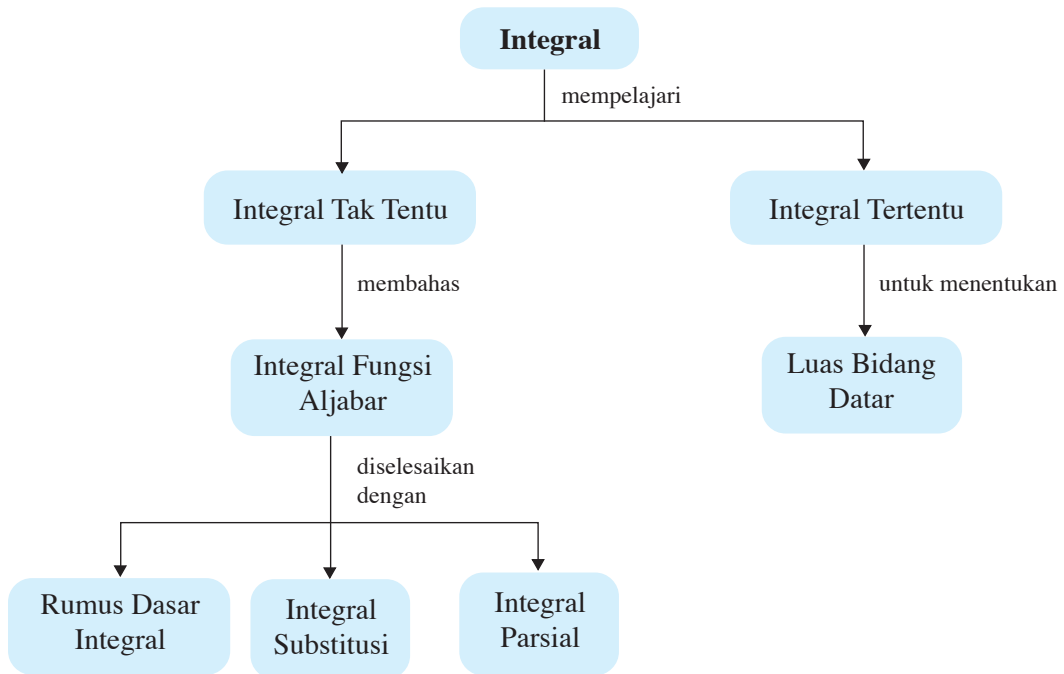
Integral

mempelajari

Integral Tak Tentu

Integral Tertentu

membahas

untuk menentukan

Integral Fungsi Aljabar

Luas Bidang Datar

diselesaikan dengan

Rumus Dasar Integral

Integral Substitusi

Integral Parsial